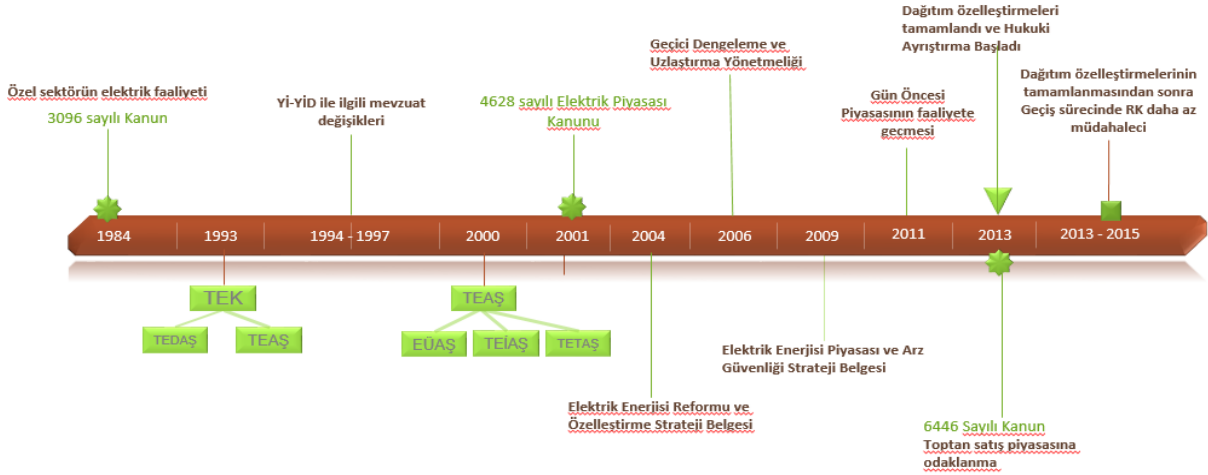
Özel sektörün elektrik faaliyeti
3096 sayılı Kanun

Yİ-YİD ile ilgili mevzuat değişikleri

4628 sayılı Elektrik Piyasası Kanunu

Geçici Dengeleme ve Uzlaştırma Yönetmeliği

Gün Öncesi Piyasasının faaliyete geçmesi

Dağıtım özelleştirmeleri tamamlandı ve Hukuki Ayrıştırma Başladı

Dağıtım özelleştirmelerinin tamamlanmasından sonra Geçiş sürecinde RK daha az müdahaleci

1984
1993
1994 - 1997
2000
2001
2004
2006
2009
2011
2013
2013 - 2015

TEK
TEDAŞ
TEAŞ

TEAŞ
EÜAŞ
TEİAŞ
TETAŞ

Elektrik Enerjisi Piyasası ve Arz Güvenliği Strateji Belgesi

Elektrik Enerjisi Reformu ve Özelleştirme Strateji Belgesi

6446 Sayılı Kanun
Toptan satış piyasasına odaklanma